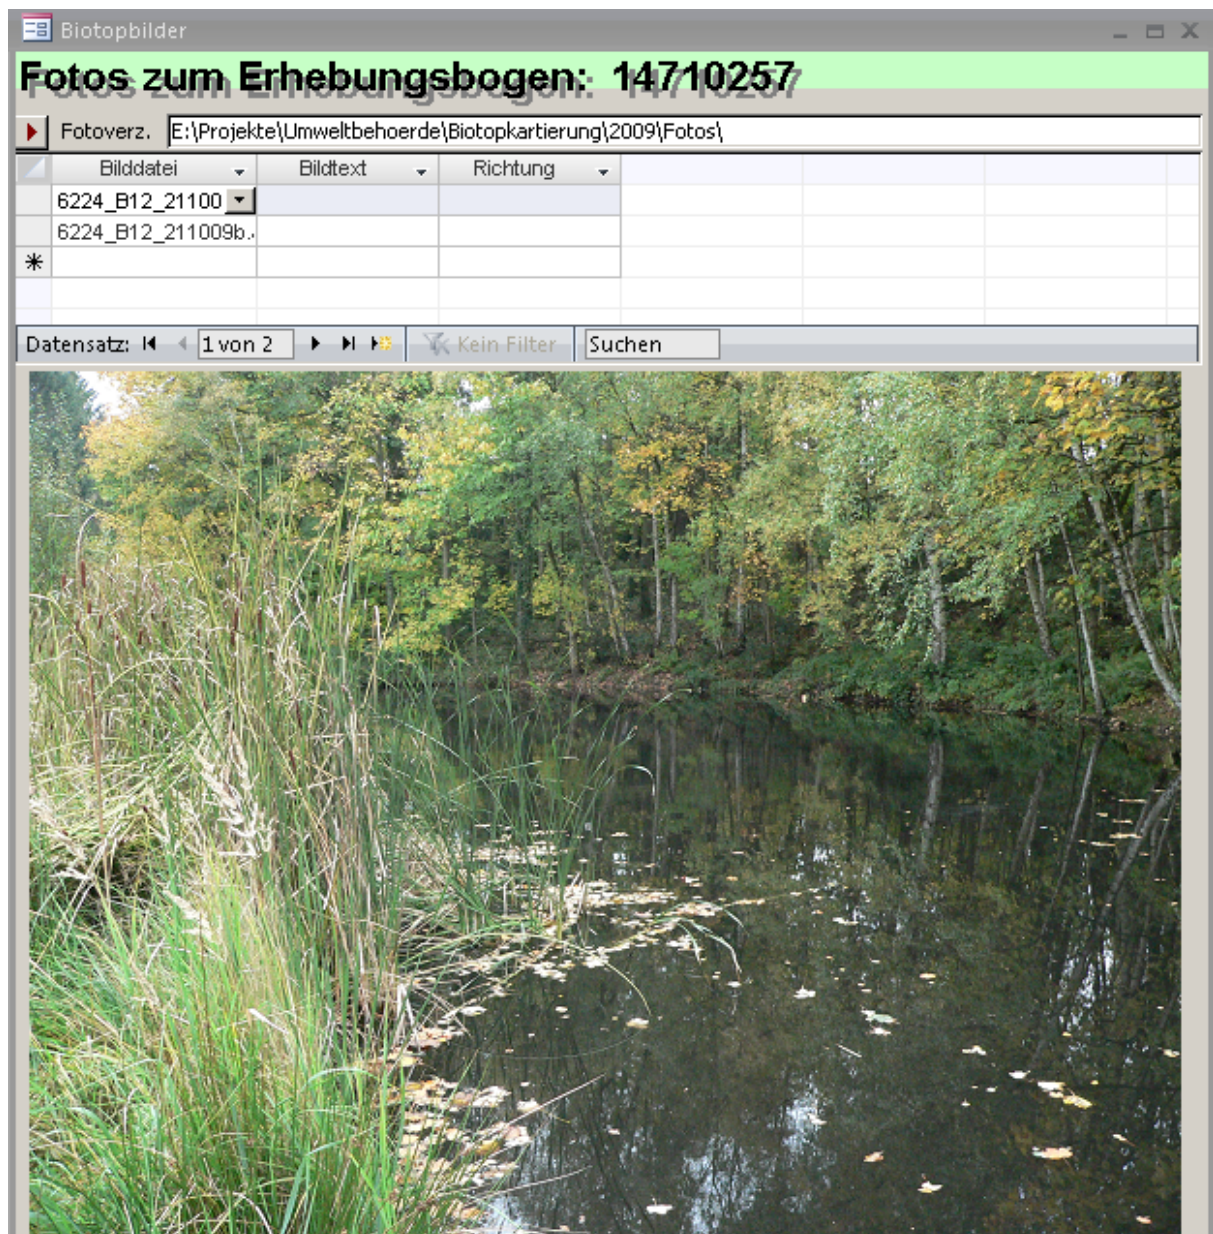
Biotopbilder

Fotos zum Erhebungsbogen: 14710257

Fotoverz. E:\Projekte\Umweltbehoerde\Biotopkartierung\2009\Fotos\

| Bilddatei | Bildtext | Richtung |
|---|---|---|
| 6224_B12_21100 | | |
| 6224_B12_211009b. | | |
| * | | |

Datensatz: 1 von 2 Kein Filter Suchen